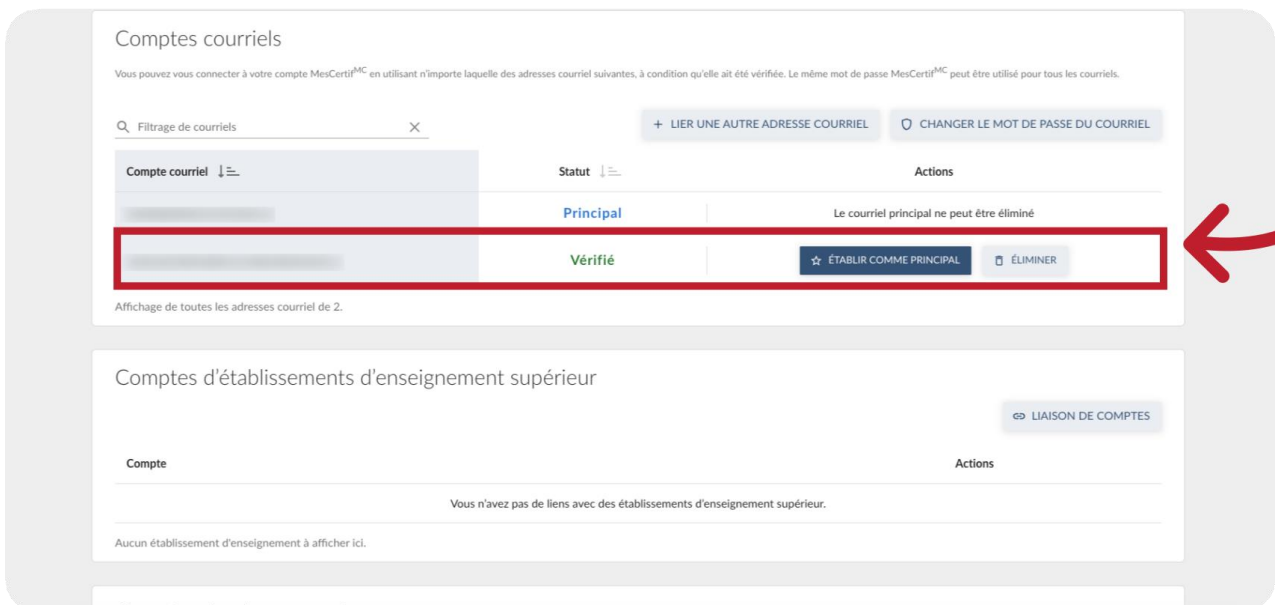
Comptes courriels

Vous pouvez vous connecter à votre compte MesCertif$^{MC}$ en utilisant n'importe laquelle des adresses courriel suivantes, à condition qu'elle ait été vérifiée. Le même mot de passe MesCertif$^{MC}$ peut être utilisé pour tous les courriels.

Filtrage de courriels

+ LIER UNE AUTRE ADRESSE COURRIEL

CHANGER LE MOT DE PASSE DU COURRIEL

| Compte courriel | Statut | Actions |
|---|---|---|
| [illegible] | Principal | Le courriel principal ne peut être éliminé |
| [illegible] | Vérifié | ÉTABLIR COMME PRINCIPAL ÉLIMINER |

Affichage de toutes les adresses courriel de 2.

Comptes d'établissements d'enseignement supérieur

LIAISON DE COMPTES

| Compte | Actions |
|---|---|
| Vous n'avez pas de liens avec des établissements d'enseignement supérieur. | |

Aucun établissement d'enseignement à afficher ici.